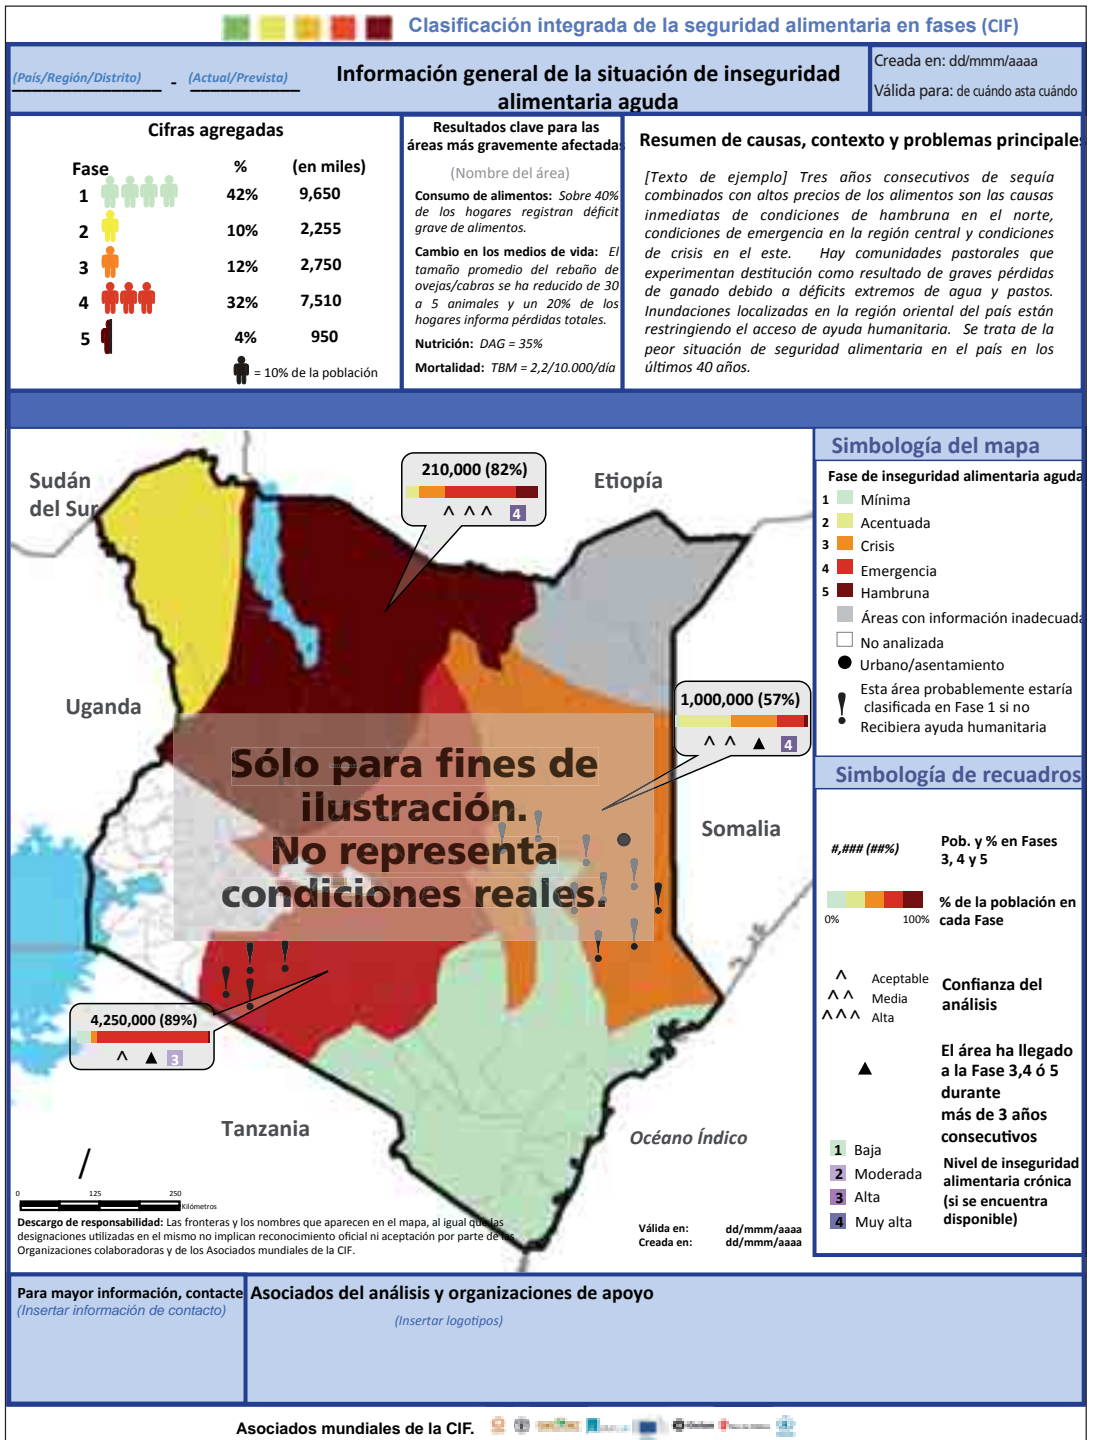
Clasificación integrada de la seguridad alimentaria en fases (CIF)

(País/Región/Distrito) - (Actual/Prevista)

Información general de la situación de inseguridad alimentaria aguda

Creada en: dd/mmm/aaaa
Válida para: de cuándo asta cuándo

Cifras agregadas

| Fase | % | (en miles) |
|---|---|---|
| 1 | 42% | 9,650 |
| 2 | 10% | 2,255 |
| 3 | 12% | 2,750 |
| 4 | 32% | 7,510 |
| 5 | 4% | 950 |

= 10% de la población

Resultados clave para las áreas más gravemente afectadas

(Nombre del área)

Consumo de alimentos: Sobre 40% de los hogares registran déficit grave de alimentos.

Cambio en los medios de vida: El tamaño promedio del rebaño de ovejas/cabras se ha reducido de 30 a 5 animales y un 20% de los hogares informa pérdidas totales.

Nutrición: DAG = 35%

Mortalidad: TBM = 2,2/10.000/día

Resumen de causas, contexto y problemas principales

[Texto de ejemplo] Tres años consecutivos de sequía combinados con altos precios de los alimentos son las causas inmediatas de condiciones de hambruna en el norte, condiciones de emergencia en la región central y condiciones de crisis en el este. Hay comunidades pastorales que experimentan destitución como resultado de graves pérdidas de ganado debido a déficits extremos de agua y pastos. Inundaciones localizadas en la región oriental del país están restringiendo el acceso de ayuda humanitaria. Se trata de la peor situación de seguridad alimentaria en el país en los últimos 40 años.

Sudán del Sur

Etiopía

Uganda

Somalia

Tanzania

Océano Índico

210,000 (82%)
^ ^ ^ 4

1,000,000 (57%)
^ ^ ▲ 4

4,250,000 (89%)
^ ▲ 3

Sólo para fines de ilustración. No representa condiciones reales.

0 125 250 Kilómetros

Descargo de responsabilidad: Las fronteras y los nombres que aparecen en el mapa, al igual que las designaciones utilizadas en el mismo no implican reconocimiento oficial ni aceptación por parte de las Organizaciones colaboradoras y de los Asociados mundiales de la CIF.

Válida en: dd/mmm/aaaa
Creada en: dd/mmm/aaaa

Simbología del mapa

Fase de inseguridad alimentaria aguda
1 Mínima
2 Acentuada
3 Crisis
4 Emergencia
5 Hambruna
Áreas con información inadecuada
No analizada
Urbano/asentamiento
Esta área probablemente estaría clasificada en Fase 1 si no Recibiera ayuda humanitaria

Simbología de recuadros

#,### (##%) Pob. y % en Fases 3, 4 y 5

0% 100% % de la población en cada Fase

^ Aceptable
^ ^ Media
^ ^ ^ Alta
Confianza del análisis

▲ El área ha llegado a la Fase 3,4 ó 5 durante más de 3 años consecutivos

1 Baja
2 Moderada
3 Alta
4 Muy alta
Nivel de inseguridad alimentaria crónica (si se encuentra disponible)

Para mayor información, contacte
(Insertar información de contacto)

Asociados del análisis y organizaciones de apoyo
(Insertar logotipos)

Asociados mundiales de la CIF.